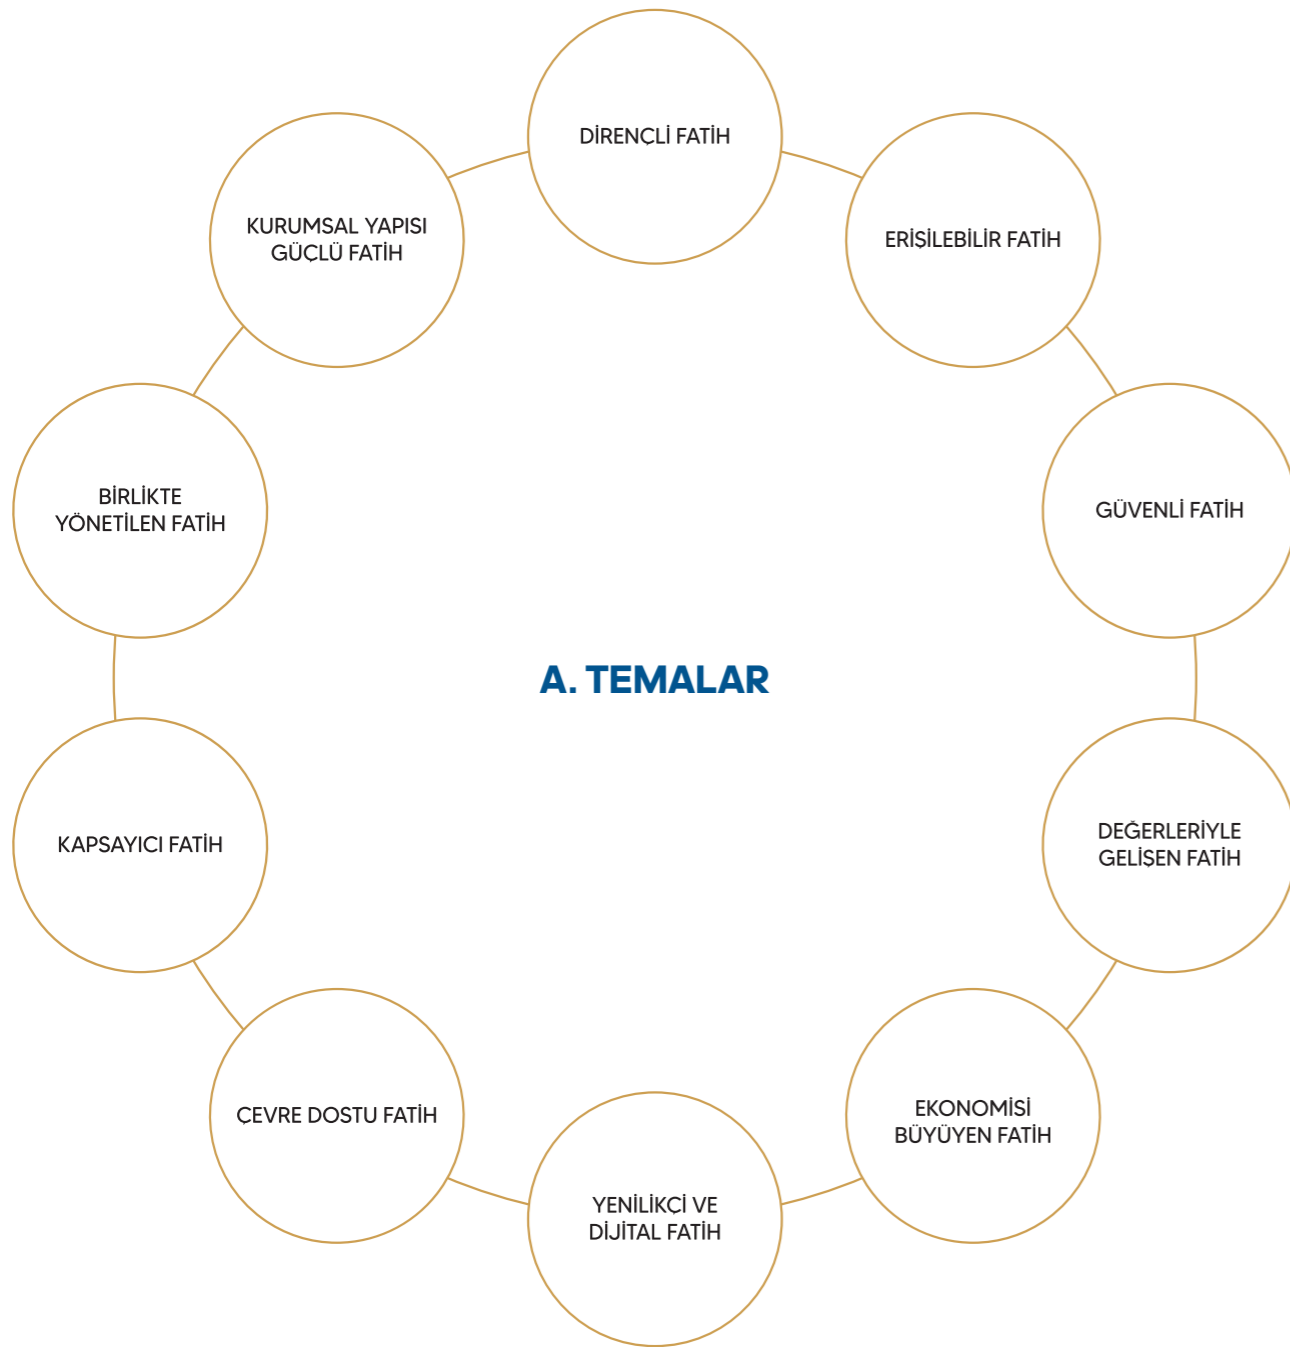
DİRENÇLİ FATİH

ERİŞİLEBİLİR FATİH

GÜVENLİ FATİH

DEĞERLERİYLE GELİŞEN FATİH

EKONOMİSİ BÜYÜYEN FATİH

YENİLİKÇİ VE DİJİTAL FATİH

ÇEVRE DOSTU FATİH

KAPSAYICI FATİH

BİRLİKTE YÖNETİLEN FATİH

KURUMSAL YAPISI GÜÇLÜ FATİH

A. TEMALAR